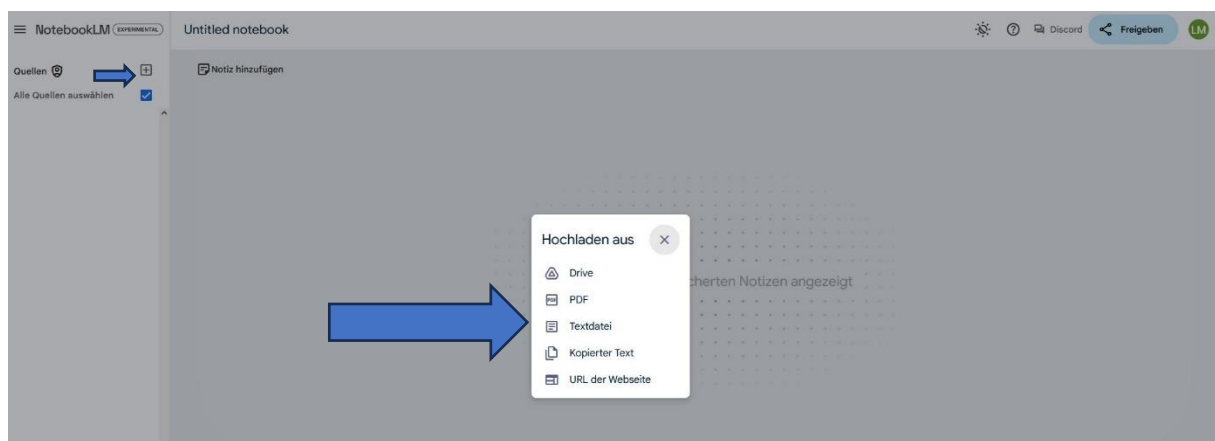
NotebookLM EXPERIMENTAL

Untitled notebook

Discord

Freigeben

LM

Quellen

Alle Quellen auswählen

Notiz hinzufügen

Hochladen aus

×

Drive

PDF

Textdatei

Kopierter Text

URL der Webseite

cherten Notizen angezeigt